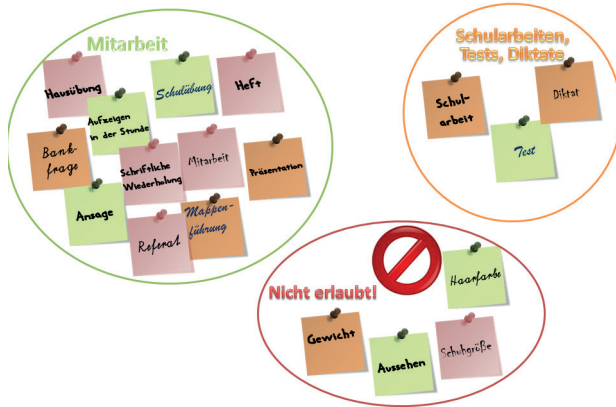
Mitarbeit

Hausübung

Schulübung

Heft

Aufzeigen in der Stunde

Bankfrage

Schriftliche Wiederholung

Mitarbeit

Präsentation

Ansage

Referat

Mappenführung

Schularbeiten, Tests, Diktate

Schularbeit

Diktat

Test

Nicht erlaubt!

Haarfarbe

Gewicht

Aussehen

Schuhgröße